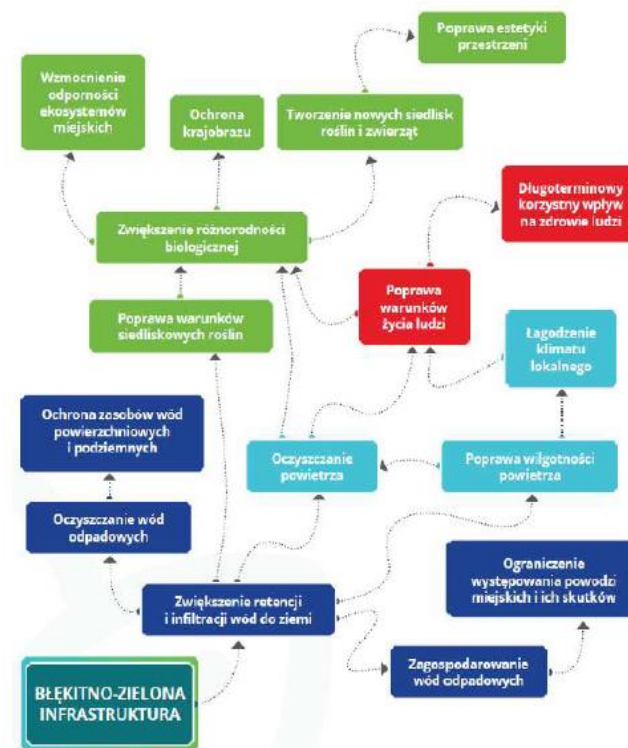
Poprawa estetyki przestrzeni

Wzmocnienie odporności ekosystemów miejskich

Ochrona krajobrazu

Tworzenie nowych siedlisk roślin i zwierząt

Długoterminowy korzystny wpływ na zdrowie ludzi

Zwiększenie różnorodności biologicznej

Poprawa warunków życia ludzi

Poprawa warunków siedliskowych roślin

Łagodzenie klimatu lokalnego

Ochrona zasobów wód powierzchniowych i podziemnych

Oczyszczanie powietrza

Poprawa wilgotności powietrza

Oczyszczanie wód odpadowych

Ograniczenie występowania powodzi miejskich i ich skutków

Zwiększenie retencji i infiltracji wód do ziemi

Zagospodarowanie wód odpadowych

BŁĘKITNO-ZIELONA INFRASTRUKTURA